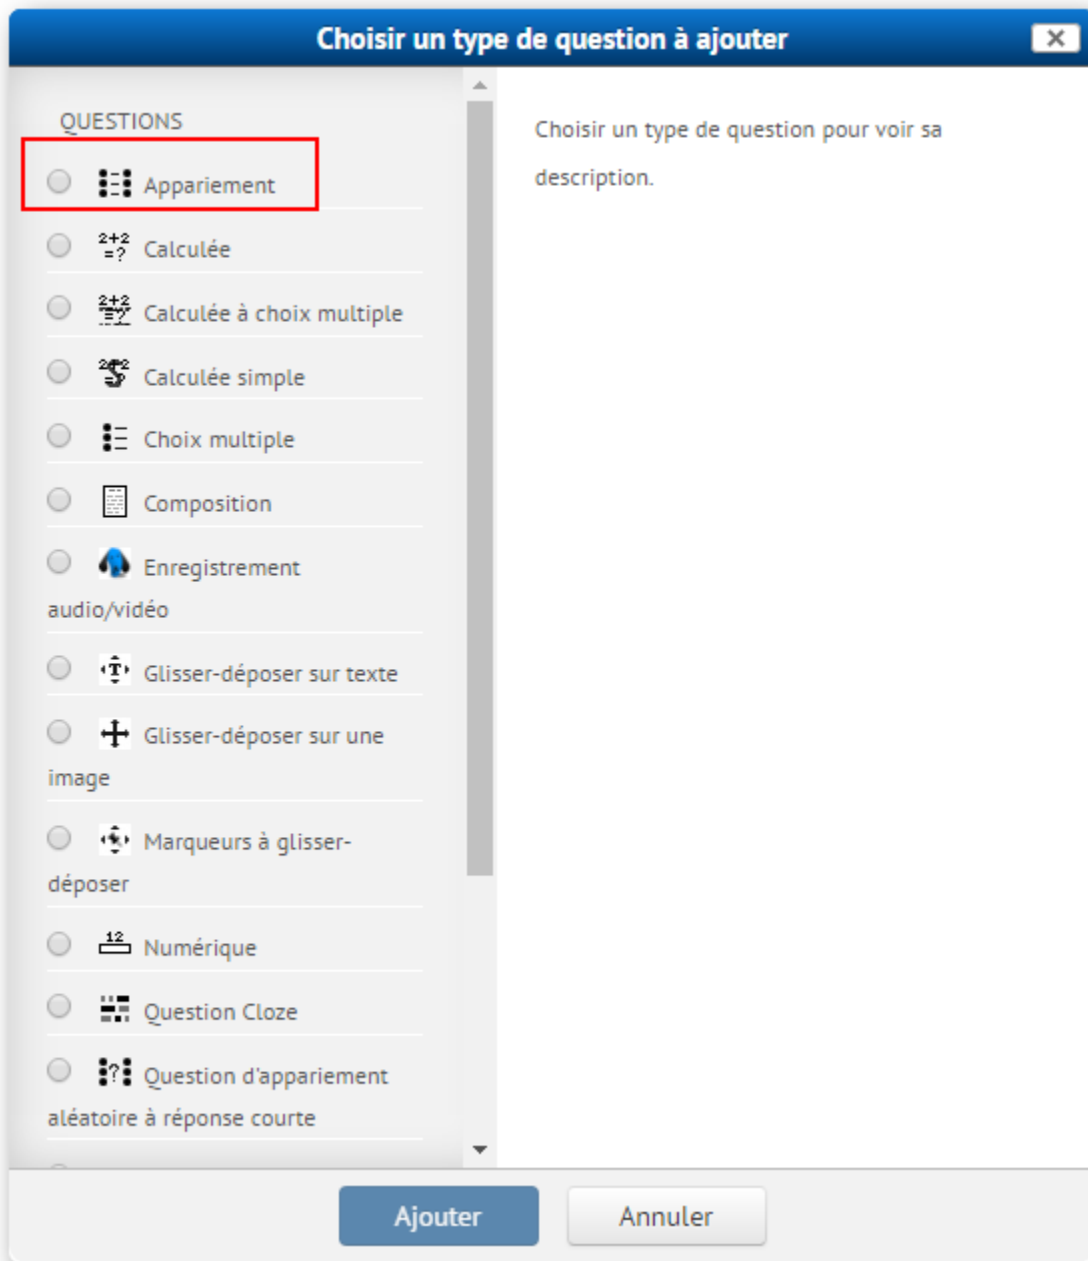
Choisir un type de question à ajouter

×

QUESTIONS

Appariement

Calculée

Calculée à choix multiple

Calculée simple

Choix multiple

Composition

Enregistrement audio/vidéo

Glisser-déposer sur texte

Glisser-déposer sur une image

Marqueurs à glisser-déposer

Numérique

Question Cloze

Question d'appariement aléatoire à réponse courte

Choisir un type de question pour voir sa description.

Ajouter

Annuler